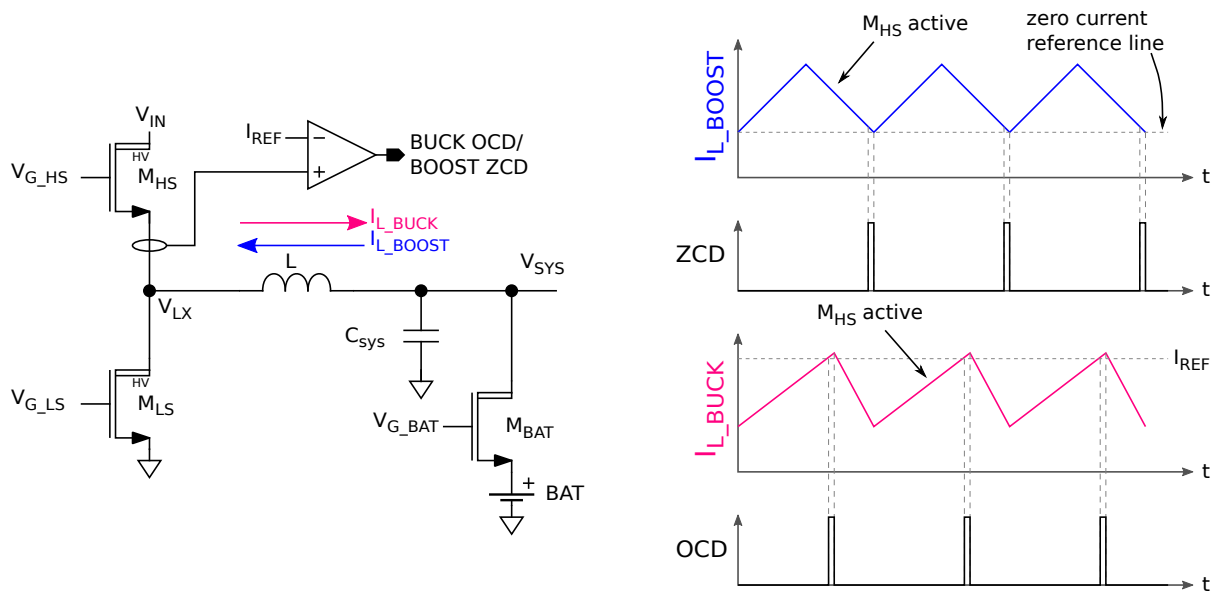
$V_{IN}$
$I_{REF}$
−
+
BUCK OCD/
BOOST ZCD
HV
$V_{G\_HS}$
$M_{HS}$
$I_{L\_BUCK}$
$I_{L\_BOOST}$
L
$V_{SYS}$
$V_{LX}$
$C_{sys}$
HV
$V_{G\_LS}$
$M_{LS}$
$V_{G\_BAT}$
$M_{BAT}$
+
BAT

$M_{HS}$ active
zero current reference line
$I_{L\_BOOST}$
t
ZCD
t
$M_{HS}$ active
$I_{REF}$
$I_{L\_BUCK}$
t
OCD
t